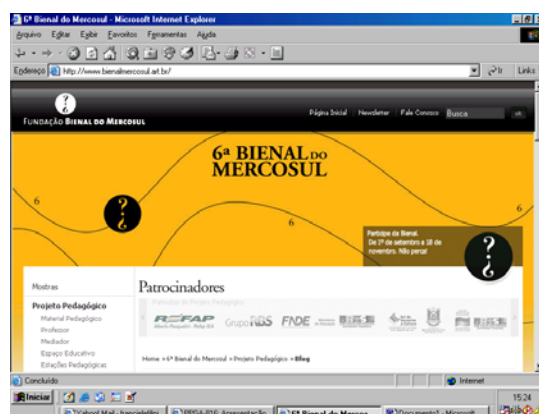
6ª Bienal do Mercosul - Microsoft Internet Explorer

Arquivo Editar Exibir Favoritos Ferramentas Ajuda

Endereço http://www.bienalmercosul.art.br/

Ir Links

FUNDAÇÃO BIENAL DO MERCOSUL

Página Inicial | Newsletter | Fale Conosco Busca ok

6ª BIENAL DO MERCOSUL

6

6

6

Participe da Bienal. De 1º de setembro a 18 de novembro. Não perca!

Mostras

Projeto Pedagógico

Material Pedagógico

Professor

Mediador

Espaço Educativo

Estações Pedagógicas

Patrocinadores

Patrocínio do Projeto Pedagógico

REFAP Grupo RBS FNDE

Home » 6ª Bienal do Mercosul » Projeto Pedagógico » Blog

Concluído

Internet

Iniciar

Yahoo! Mail - ivanciadelfin

PPGA-P16: Apresentação

6ª Bienal do Mercos...

Documento1 - Microsoft

15:24